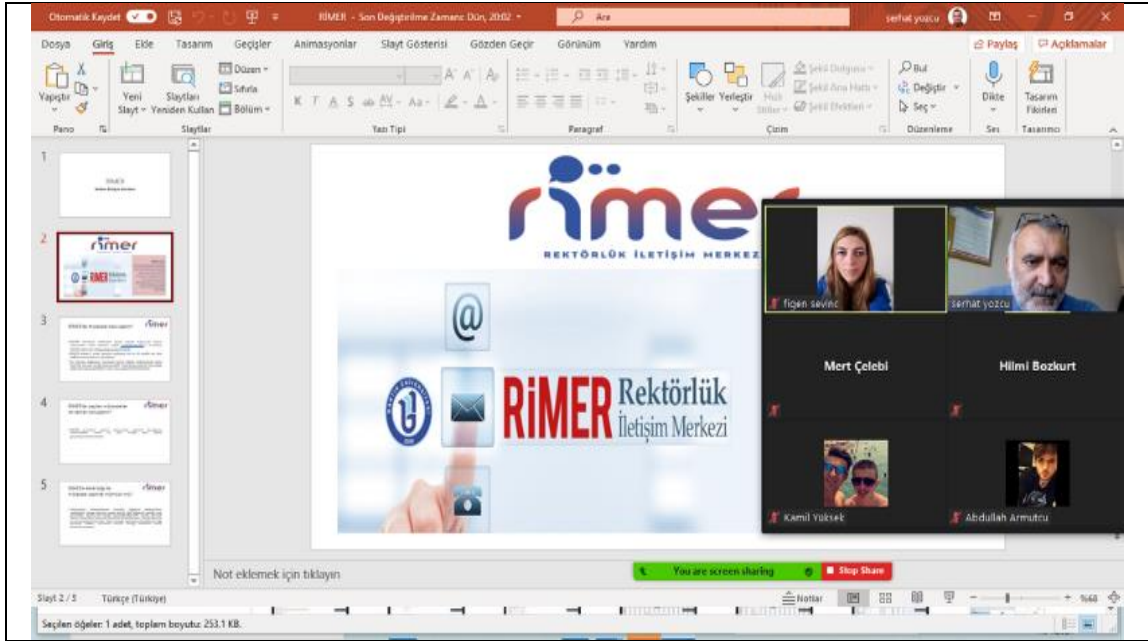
Otomatik Kaydet
RİMER - Son Değiştirilme Zamanı: Dün, 20:02
Ara
serhat yozcu
Dosya Giriş Ekle Tasarım Geçişler Animasyonlar Slayt Gösterisi Gözden Geçir Görünüm Yardım
Paylaş Açıklamalar
Yapıştır
Pano
Yeni Slayt
Slaytları Yeniden Kullan
Düzen
Sıfırla
Bölüm
Slaytlar
Yazı Tipi
Paragraf
Şekiller Yerleştir
Çizim
Bul
Değiştir
Seç
Düzenleme
Dikte
Ses
Tasarım Fikirleri
Tasarımcı

rimer
REKTÖRLÜK İLETİŞİM MERKEZİ
@
RİMER Rektörlük İletişim Merkezi

figen sevinc
serhat yozcu
Mert Çelebi
Hilmi Bozkurt
Kamil Yüksek
Abdullah Armutcu

Not eklemek için tıklayın
You are screen sharing
Stop Share
Slayt 2 / 5
Türkçe (Türkiye)
Notlar
%68
Seçilen öğeler: 1 adet, toplam boyutu: 253.1 KB.